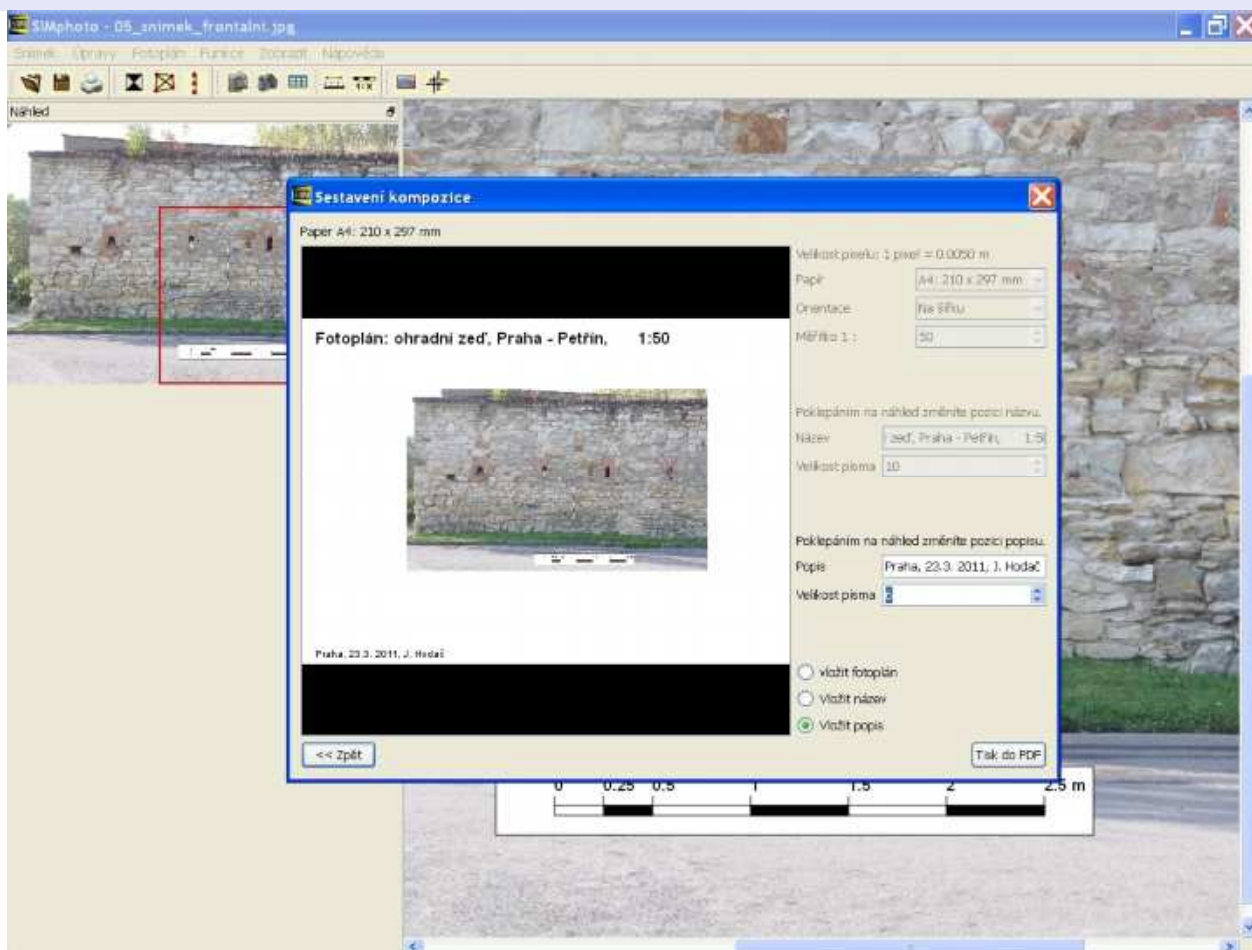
SIMphoto - 05_snimek_frontalni.jpg

Snímek Úpravy Fotoplán Funkce Zobrazit Nápověda

Náhled

Sestavení kompozice

Paper A4: 210 x 297 mm

Fotoplán: ohradní zeď, Praha - Petřín, 1:50

Praha, 23.3. 2011, J. Hodač

Velikost pixelu: 1 pixel = 0.0050 m

Papír A4: 210 x 297 mm

Orientace Na šířku

Měřítko 1 : 50

Poklepáním na náhled změníte pozici názvu.

Název zeď, Praha - Petřín, 1:50

Velikost písma 10

Poklepáním na náhled změníte pozici popisu.

Popis Praha, 23.3. 2011, J. Hodač

Velikost písma 3

Vložit fotoplán

Vložit název

Vložit popis

<< Zpět

Tisk do PDF

0 0.25 0.5 1 1.5 2 2.5 m